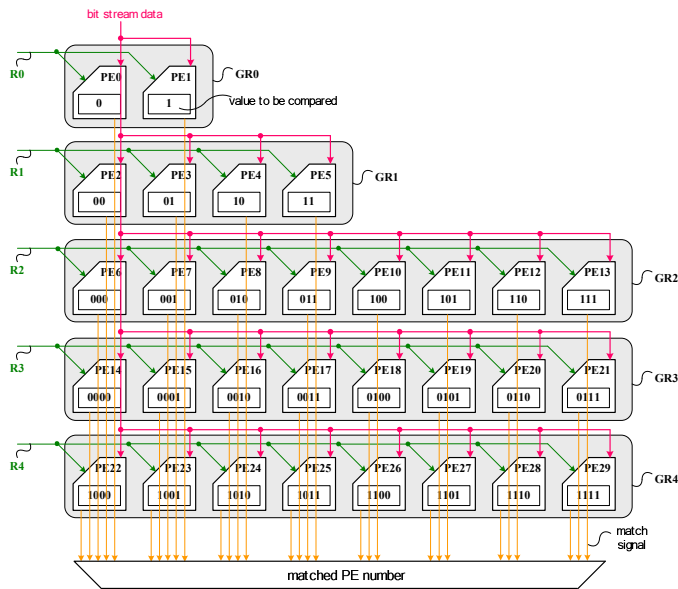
bit stream data

R0
PE0
0
PE1
1
GR0
value to be compared

R1
PE2
00
PE3
01
PE4
10
PE5
11
GR1

R2
PE6
000
PE7
001
PE8
010
PE9
011
PE10
100
PE11
101
PE12
110
PE13
111
GR2

R3
PE14
0000
PE15
0001
PE16
0010
PE17
0011
PE18
0100
PE19
0101
PE20
0110
PE21
0111
GR3

R4
PE22
1000
PE23
1001
PE24
1010
PE25
1011
PE26
1100
PE27
1101
PE28
1110
PE29
1111
GR4

match signal

matched PE number